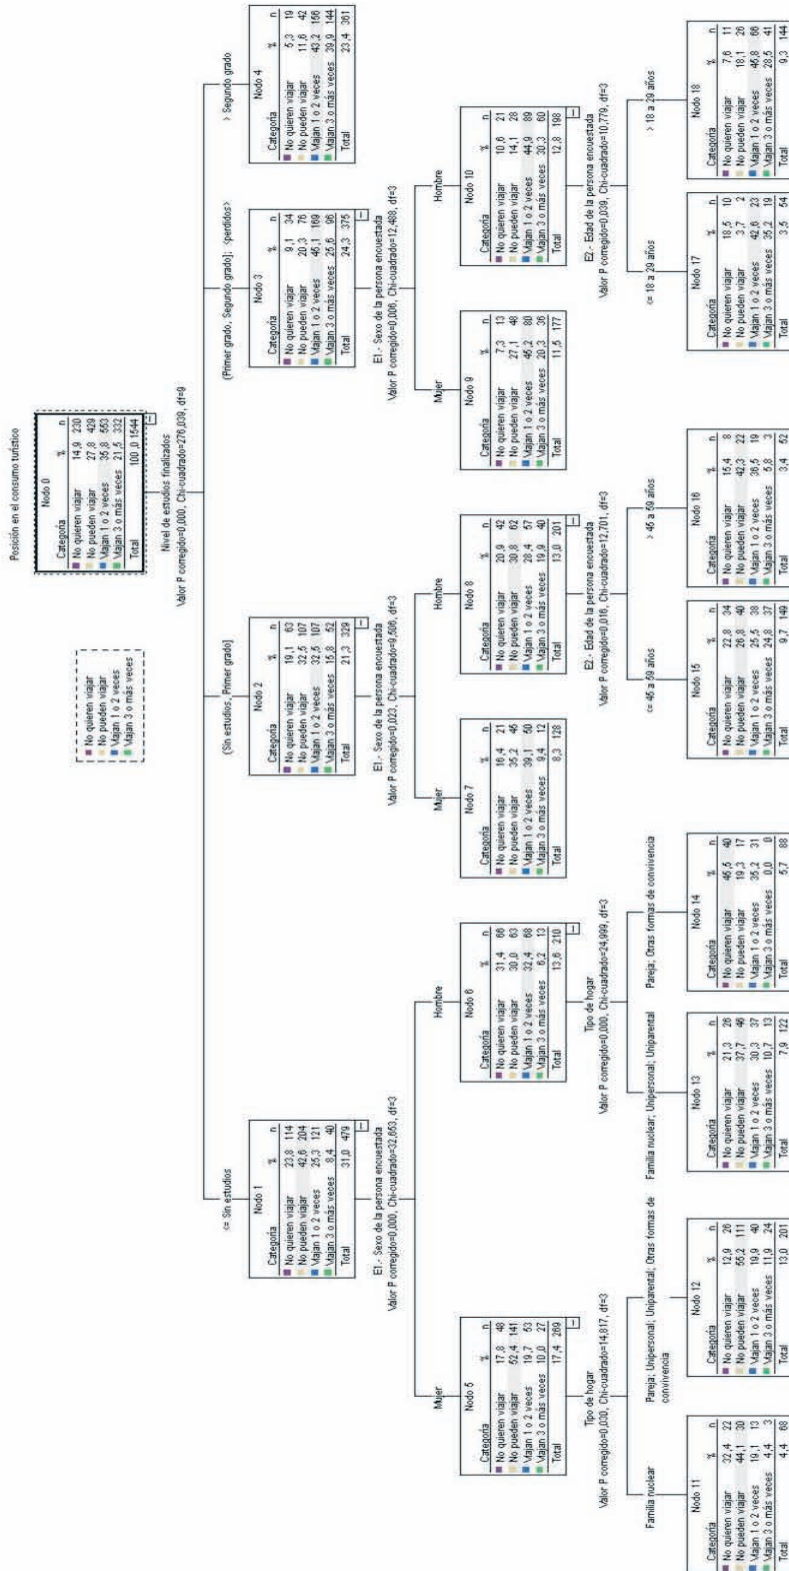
Posición en el consumo turístico

No quieren viajar
No pueden viajar
Viajan 1 o 2 veces
Viajan 3 o más veces

Nodo 0

| Categoría | % | n |
|---|---|---|
| No quieren viajar | 14,9 | 230 |
| No pueden viajar | 27,8 | 429 |
| Viajan 1 o 2 veces | 35,8 | 553 |
| Viajan 3 o más veces | 21,5 | 332 |
| Total | 100,0 | 1544 |

Nivel de estudios finalizados
Valor P corregido=0,000, Chi-cuadrado=276,039, df=9

<= Sin estudios

Nodo 1

| Categoría | % | n |
|---|---|---|
| No quieren viajar | 23,8 | 114 |
| No pueden viajar | 42,6 | 204 |
| Viajan 1 o 2 veces | 25,3 | 121 |
| Viajan 3 o más veces | 8,4 | 40 |
| Total | 31,0 | 479 |

(Sin estudios, Primer grado]

Nodo 2

| Categoría | % | n |
|---|---|---|
| No quieren viajar | 19,1 | 63 |
| No pueden viajar | 32,5 | 107 |
| Viajan 1 o 2 veces | 32,5 | 107 |
| Viajan 3 o más veces | 15,8 | 52 |
| Total | 21,3 | 329 |

(Primer grado, Segundo grado]; <perdidos>

Nodo 3

| Categoría | % | n |
|---|---|---|
| No quieren viajar | 9,1 | 34 |
| No pueden viajar | 20,3 | 76 |
| Viajan 1 o 2 veces | 45,1 | 169 |
| Viajan 3 o más veces | 25,6 | 96 |
| Total | 24,3 | 375 |

> Segundo grado

Nodo 4

| Categoría | % | n |
|---|---|---|
| No quieren viajar | 5,3 | 19 |
| No pueden viajar | 11,6 | 42 |
| Viajan 1 o 2 veces | 43,2 | 156 |
| Viajan 3 o más veces | 39,9 | 144 |
| Total | 23,4 | 361 |

E1.- Sexo de la persona encuestada
Valor P corregido=0,000, Chi-cuadrado=32,653, df=3

Mujer

Nodo 5

| Categoría | % | n |
|---|---|---|
| No quieren viajar | 17,8 | 48 |
| No pueden viajar | 52,4 | 141 |
| Viajan 1 o 2 veces | 19,7 | 53 |
| Viajan 3 o más veces | 10,0 | 27 |
| Total | 17,4 | 269 |

Hombre

Nodo 6

| Categoría | % | n |
|---|---|---|
| No quieren viajar | 31,4 | 66 |
| No pueden viajar | 30,0 | 63 |
| Viajan 1 o 2 veces | 32,4 | 68 |
| Viajan 3 o más veces | 6,2 | 13 |
| Total | 13,6 | 210 |

E1.- Sexo de la persona encuestada
Valor P corregido=0,023, Chi-cuadrado=9,506, df=3

Mujer

Nodo 7

| Categoría | % | n |
|---|---|---|
| No quieren viajar | 16,4 | 21 |
| No pueden viajar | 35,2 | 45 |
| Viajan 1 o 2 veces | 39,1 | 50 |
| Viajan 3 o más veces | 9,4 | 12 |
| Total | 8,3 | 128 |

Hombre

Nodo 8

| Categoría | % | n |
|---|---|---|
| No quieren viajar | 20,9 | 42 |
| No pueden viajar | 30,8 | 62 |
| Viajan 1 o 2 veces | 28,4 | 57 |
| Viajan 3 o más veces | 19,9 | 40 |
| Total | 13,0 | 201 |

E1.- Sexo de la persona encuestada
Valor P corregido=0,006, Chi-cuadrado=12,480, df=3

Mujer

Nodo 9

| Categoría | % | n |
|---|---|---|
| No quieren viajar | 7,3 | 13 |
| No pueden viajar | 27,1 | 48 |
| Viajan 1 o 2 veces | 45,2 | 80 |
| Viajan 3 o más veces | 20,3 | 36 |
| Total | 11,5 | 177 |

Hombre

Nodo 10

| Categoría | % | n |
|---|---|---|
| No quieren viajar | 10,6 | 21 |
| No pueden viajar | 14,1 | 28 |
| Viajan 1 o 2 veces | 44,9 | 89 |
| Viajan 3 o más veces | 30,3 | 60 |
| Total | 12,8 | 198 |

Tipo de hogar
Valor P corregido=0,030, Chi-cuadrado=14,617, df=3

Familia nuclear

Nodo 11

| Categoría | % | n |
|---|---|---|
| No quieren viajar | 32,4 | 22 |
| No pueden viajar | 44,1 | 30 |
| Viajan 1 o 2 veces | 19,1 | 13 |
| Viajan 3 o más veces | 4,4 | 3 |
| Total | 4,4 | 68 |

Pareja; Unipersonal; Uniparental; Otras formas de convivencia

Nodo 12

| Categoría | % | n |
|---|---|---|
| No quieren viajar | 12,9 | 26 |
| No pueden viajar | 55,2 | 111 |
| Viajan 1 o 2 veces | 19,9 | 40 |
| Viajan 3 o más veces | 11,9 | 24 |
| Total | 13,0 | 201 |

Tipo de hogar
Valor P corregido=0,000, Chi-cuadrado=24,999, df=3

Familia nuclear; Unipersonal; Uniparental

Nodo 13

| Categoría | % | n |
|---|---|---|
| No quieren viajar | 21,3 | 26 |
| No pueden viajar | 37,7 | 46 |
| Viajan 1 o 2 veces | 30,3 | 37 |
| Viajan 3 o más veces | 10,7 | 13 |
| Total | 7,9 | 122 |

Pareja; Otras formas de convivencia

Nodo 14

| Categoría | % | n |
|---|---|---|
| No quieren viajar | 45,5 | 40 |
| No pueden viajar | 19,3 | 17 |
| Viajan 1 o 2 veces | 35,2 | 31 |
| Viajan 3 o más veces | 0,0 | 0 |
| Total | 5,7 | 88 |

E2.- Edad de la persona encuestada
Valor P corregido=0,018, Chi-cuadrado=12,701, df=3

<= 45 a 59 años

Nodo 15

| Categoría | % | n |
|---|---|---|
| No quieren viajar | 22,8 | 34 |
| No pueden viajar | 26,8 | 40 |
| Viajan 1 o 2 veces | 25,5 | 38 |
| Viajan 3 o más veces | 24,8 | 37 |
| Total | 9,7 | 149 |

> 45 a 59 años

Nodo 16

| Categoría | % | n |
|---|---|---|
| No quieren viajar | 15,4 | 8 |
| No pueden viajar | 42,3 | 22 |
| Viajan 1 o 2 veces | 36,5 | 19 |
| Viajan 3 o más veces | 5,8 | 3 |
| Total | 3,4 | 52 |

E2.- Edad de la persona encuestada
Valor P corregido=0,039, Chi-cuadrado=10,779, df=3

<= 18 a 29 años

Nodo 17

| Categoría | % | n |
|---|---|---|
| No quieren viajar | 18,5 | 10 |
| No pueden viajar | 3,7 | 2 |
| Viajan 1 o 2 veces | 42,6 | 23 |
| Viajan 3 o más veces | 35,2 | 19 |
| Total | 3,5 | 54 |

> 18 a 29 años

Nodo 18

| Categoría | % | n |
|---|---|---|
| No quieren viajar | 7,6 | 11 |
| No pueden viajar | 18,1 | 26 |
| Viajan 1 o 2 veces | 46,8 | 66 |
| Viajan 3 o más veces | 28,5 | 41 |
| Total | 9,3 | 144 |